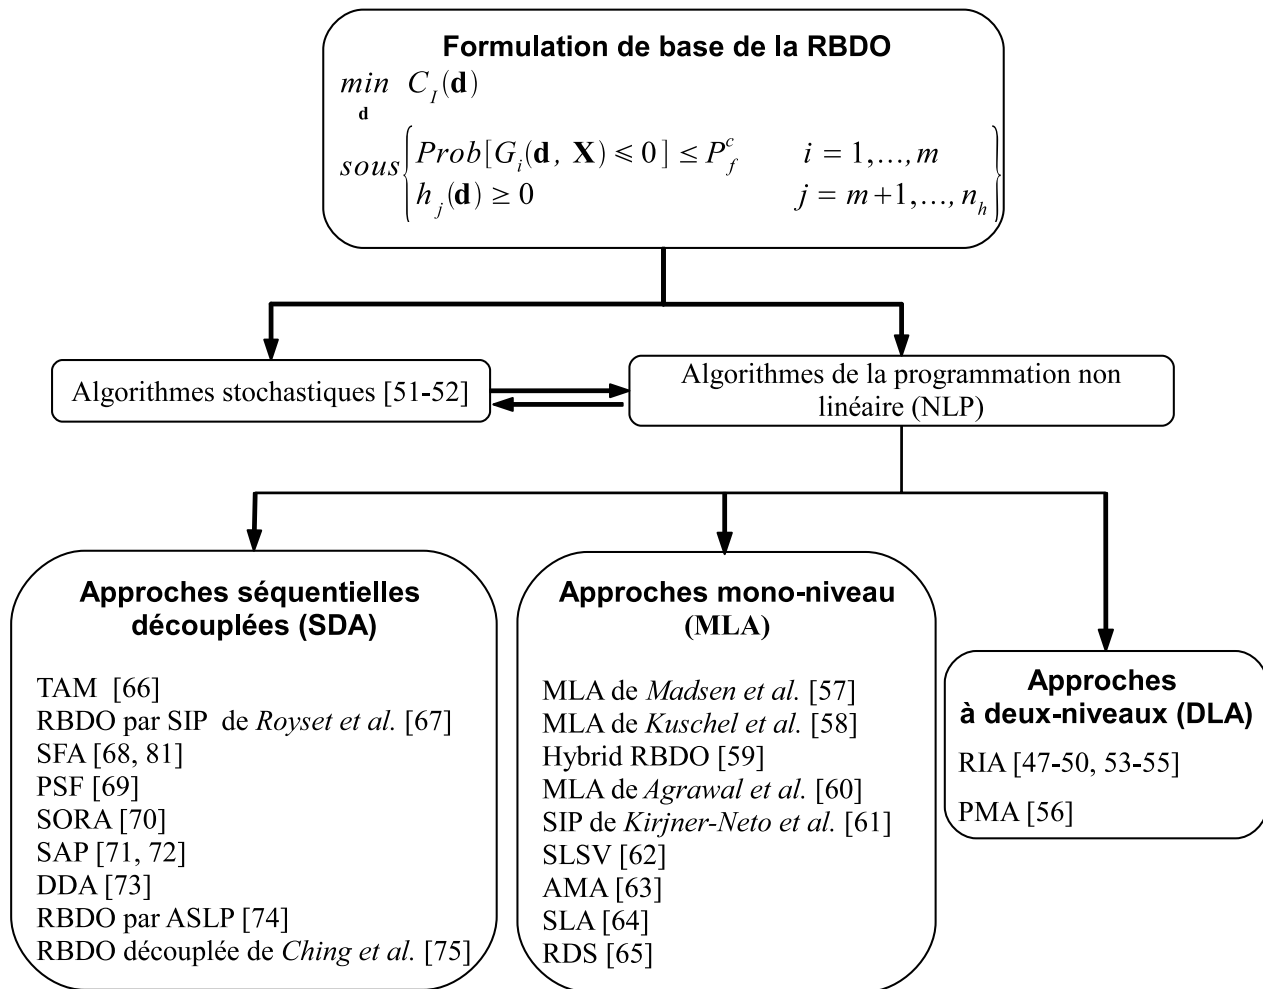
Formulation de base de la RBDO

$\min_{\mathbf{d}} \; C_I(\mathbf{d})$

$sous \begin{cases} Prob[G_i(\mathbf{d}, \mathbf{X}) \leqslant 0] \leq P_f^c & i = 1,\ldots,m \\ h_j(\mathbf{d}) \geq 0 & j = m+1,\ldots,n_h \end{cases}$

Algorithmes stochastiques [51-52]

Algorithmes de la programmation non linéaire (NLP)

Approches séquentielles découplées (SDA)

TAM [66]
RBDO par SIP de *Royset et al.* [67]
SFA [68, 81]
PSF [69]
SORA [70]
SAP [71, 72]
DDA [73]
RBDO par ASLP [74]
RBDO découplée de *Ching et al.* [75]

Approches mono-niveau (MLA)

MLA de *Madsen et al.* [57]
MLA de *Kuschel et al.* [58]
Hybrid RBDO [59]
MLA de *Agrawal et al.* [60]
SIP de *Kirjner-Neto et al.* [61]
SLSV [62]
AMA [63]
SLA [64]
RDS [65]

Approches à deux-niveaux (DLA)

RIA [47-50, 53-55]
PMA [56]